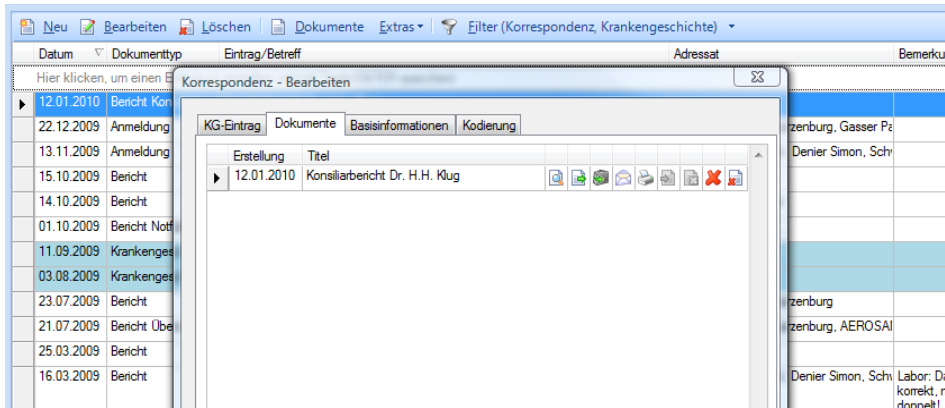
Neu Bearbeiten Löschen Dokumente Extras Filter (Korrespondenz, Krankengeschichte)

| Datum | Dokumenttyp | Eintrag/Betreff | Adressat | Bemerku |
|---|---|---|---|---|
| Hier klicken, um einen E | | | | |
| 12.01.2010 | Bericht Kon | | | |
| 22.12.2009 | Anmeldung | | rzenburg, Gasser Pa | |
| 13.11.2009 | Anmeldung | | Denier Simon, Schv | |
| 15.10.2009 | Bericht | | | |
| 14.10.2009 | Bericht | | | |
| 01.10.2009 | Bericht Notf | | | |
| 11.09.2009 | Krankenges | | | |
| 03.08.2009 | Krankenges | | | |
| 23.07.2009 | Bericht | | rzenburg | |
| 21.07.2009 | Bericht Übe | | rzenburg, AEROSAI | |
| 25.03.2009 | Bericht | | | |
| 16.03.2009 | Bericht | | Denier Simon, Schv | Labor: Da korrekt, n doppelt! |

Korrespondenz - Bearbeiten

KG-Eintrag | Dokumente | Basisinformationen | Kodierung

| Erstellung | Titel |
|---|---|
| 12.01.2010 | Konsiliarbericht Dr. H.H. Klug |